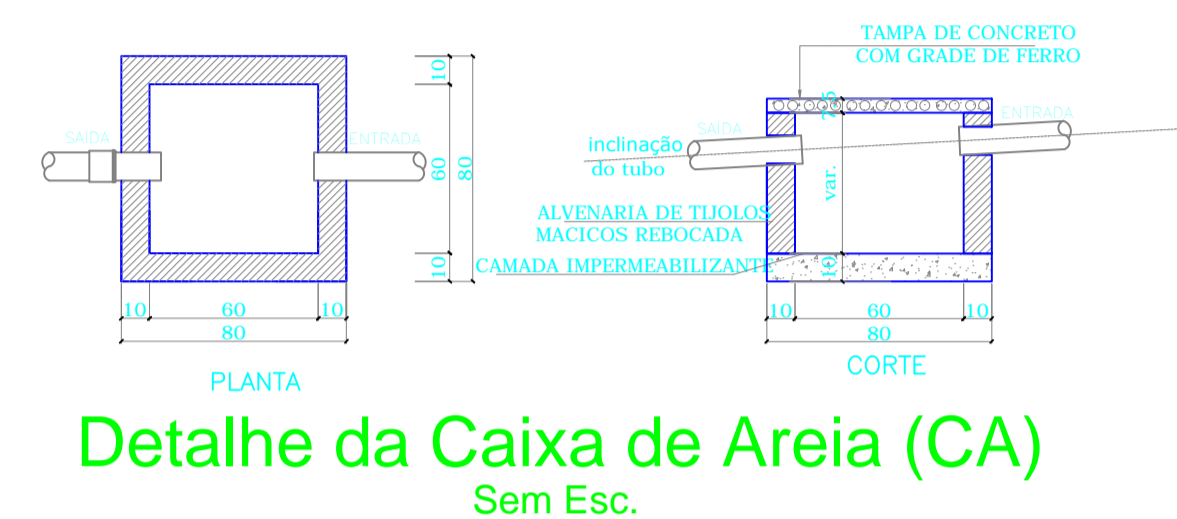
TAMPA DE CONCRETO
COM GRADE DE FERRO

SAÍDA
ENTRADA
10
60
80
10
10
60
10
80
PLANTA

7.5
SAÍDA
ENTRADA
inclinação
do tubo
var.
ALVENARIA DE TIJOLOS
MACICOS REBOCADA
CAMADA IMPERMEABILIZANTE
10
10
60
10
80
CORTE

Detalhe da Caixa de Areia (CA)
Sem Esc.